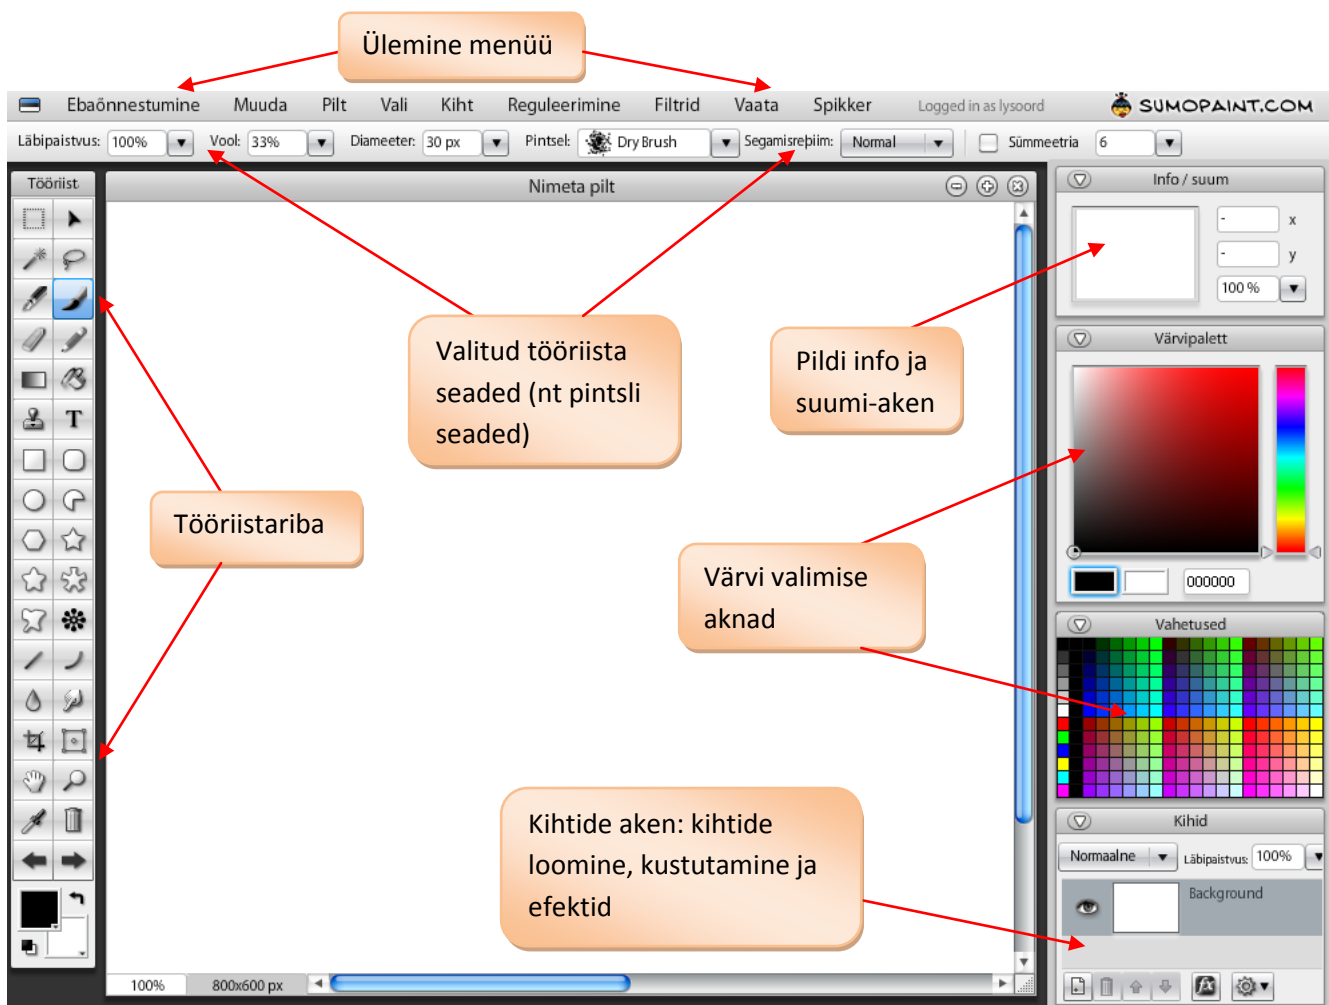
Ülemine menüü

Ebaõnnestumine Muuda Pilt Vali Kiht Reguleerimine Filtrid Vaata Spikker Logged in as lysoord SUMOPAINT.COM

Läbipaistvus: 100% Vool: 33% Diameeter: 30 px Pintsel: Dry Brush Segamisrežiim: Normal Sümmeetria 6

Tööriist

Nimeta pilt

Info / suum

- x
- y
100 %

Värvipalett

000000

Vahetused

Kihid

Normaalne Läbipaistvus: 100%

Background

Valitud tööriista seaded (nt pintsli seaded)

Pildi info ja suumi-aken

Tööriistariba

Värvi valimise aknad

Kihtide aken: kihtide loomine, kustutamine ja efektid

100% 800x600 px